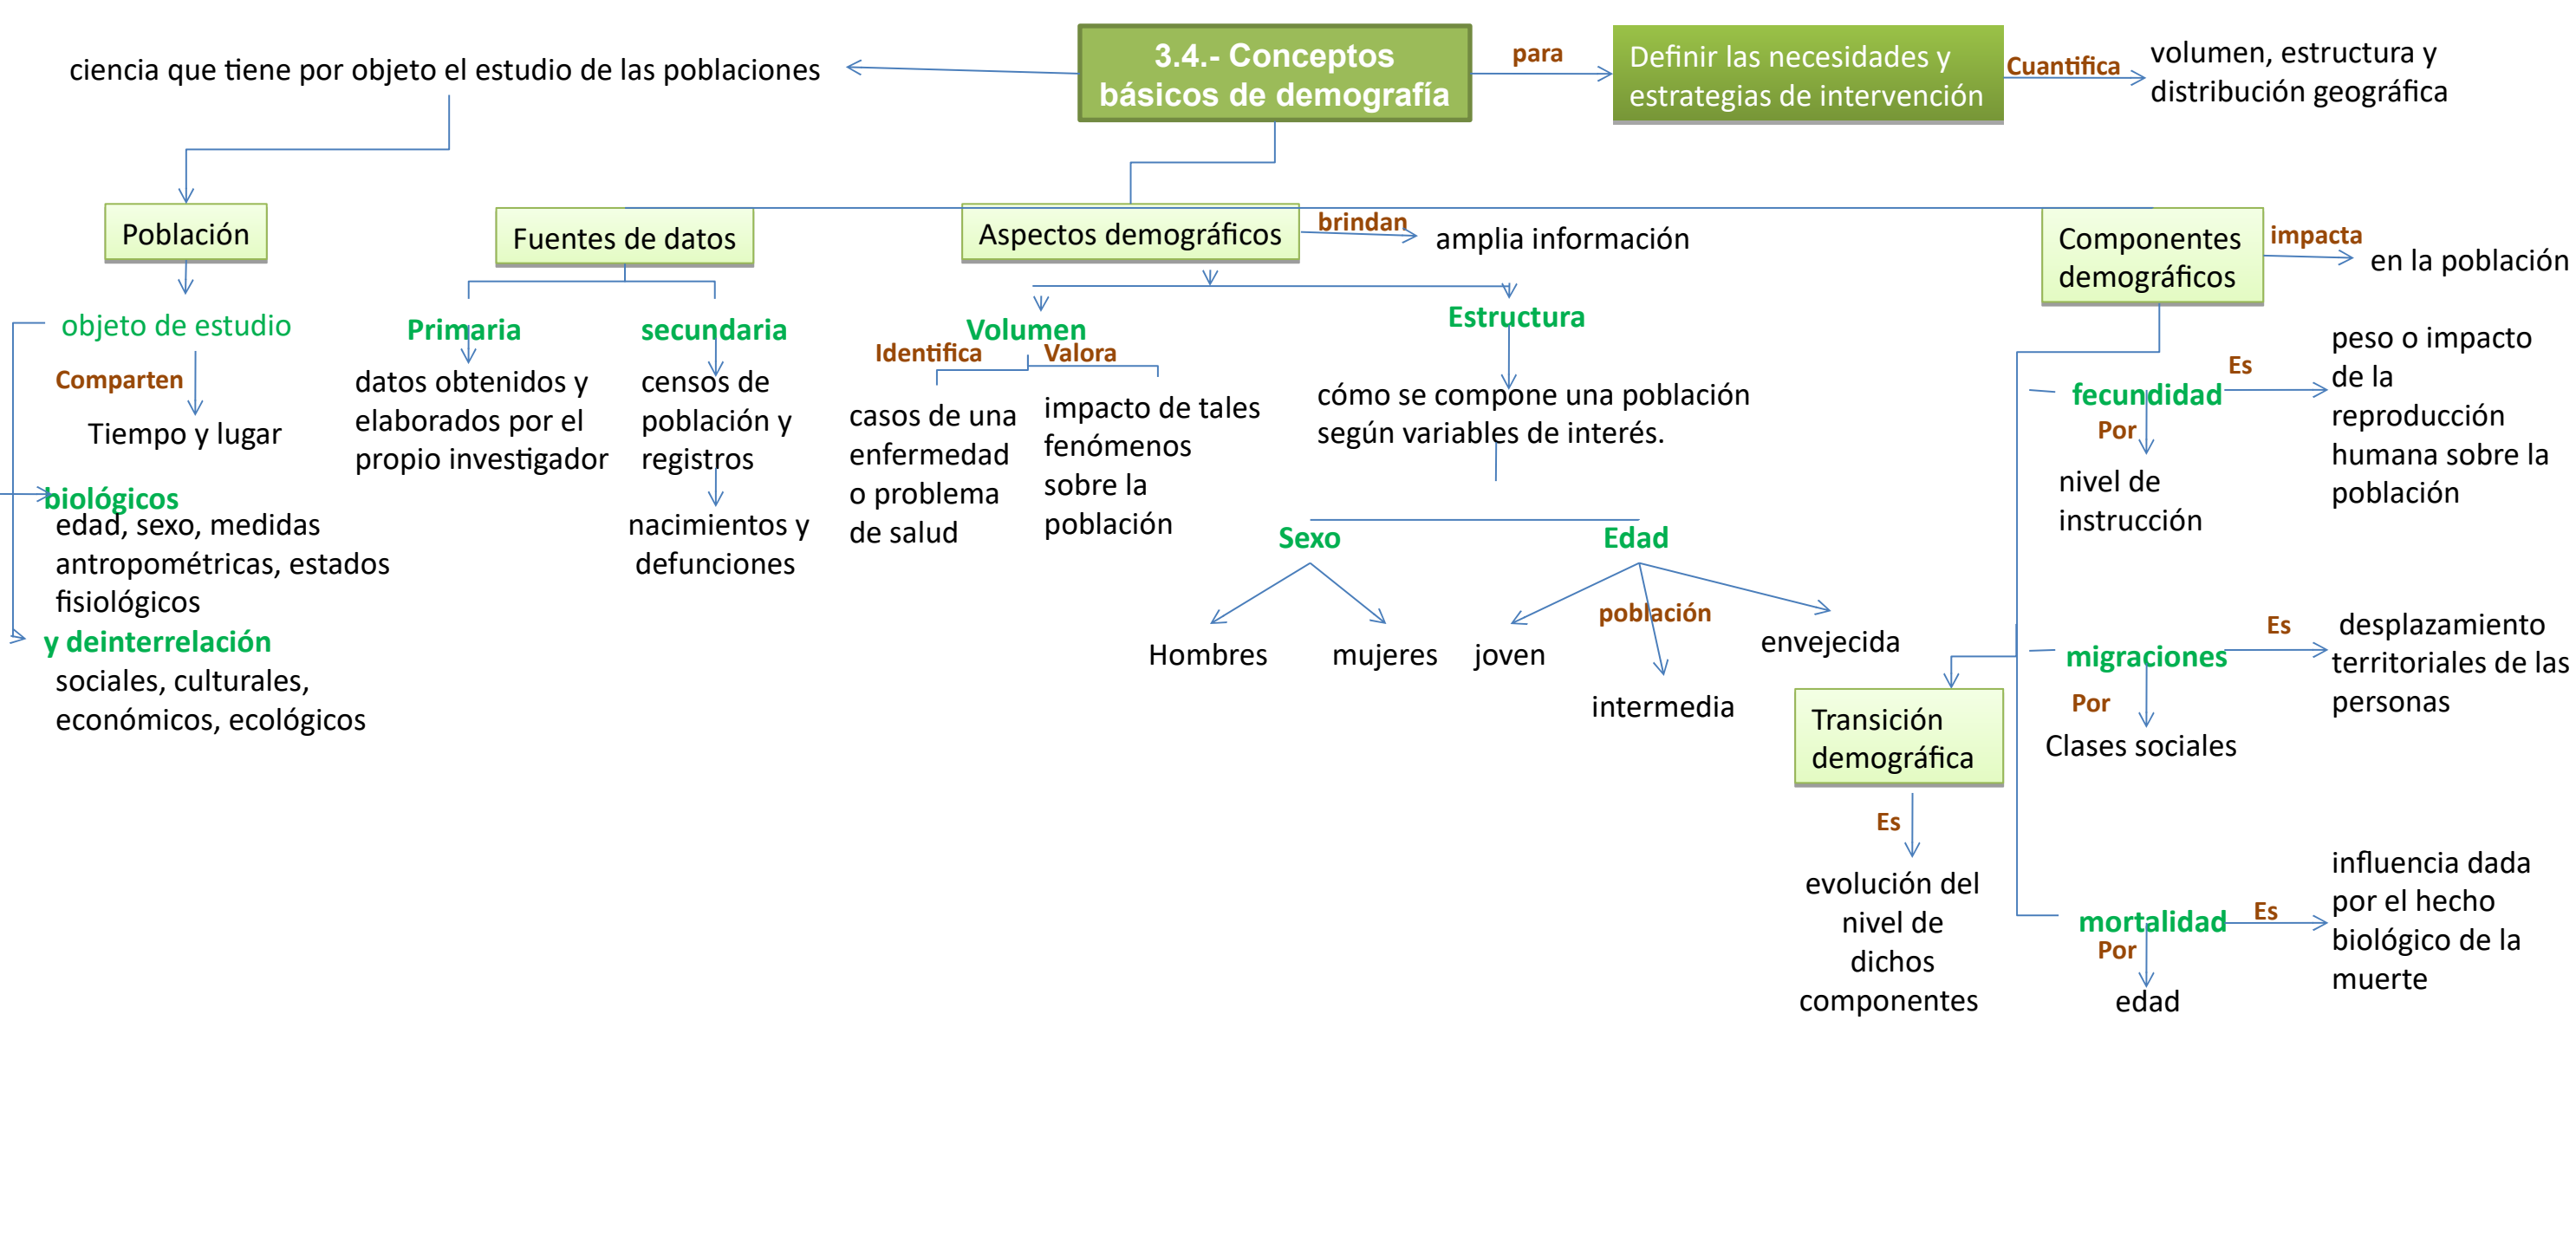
3.4.- Conceptos básicos de demografía

ciencia que tiene por objeto el estudio de las poblaciones

para

Definir las necesidades y estrategias de intervención

Cuantifica

volumen, estructura y distribución geográfica

Población

objeto de estudio

Comparten

Tiempo y lugar

biológicos

edad, sexo, medidas antropométricas, estados fisiológicos

y deinterrelación

sociales, culturales, económicos, ecológicos

Fuentes de datos

Primaria

datos obtenidos y elaborados por el propio investigador

secundaria

censos de población y registros

nacimientos y defunciones

Aspectos demográficos

brindan

amplia información

Volumen

Identifica

Valora

casos de una enfermedad o problema de salud

impacto de tales fenómenos sobre la población

Estructura

cómo se compone una población según variables de interés.

Sexo

Hombres

mujeres

Edad

joven

población

intermedia

envejecida

Componentes demográficos

impacta

en la población

fecundidad

Es

peso o impacto de la reproducción humana sobre la población

Por

nivel de instrucción

migraciones

Es

desplazamiento territoriales de las personas

Por

Clases sociales

Transición demográfica

Es

evolución del nivel de dichos componentes

mortalidad

Es

influencia dada por el hecho biológico de la muerte

Por

edad